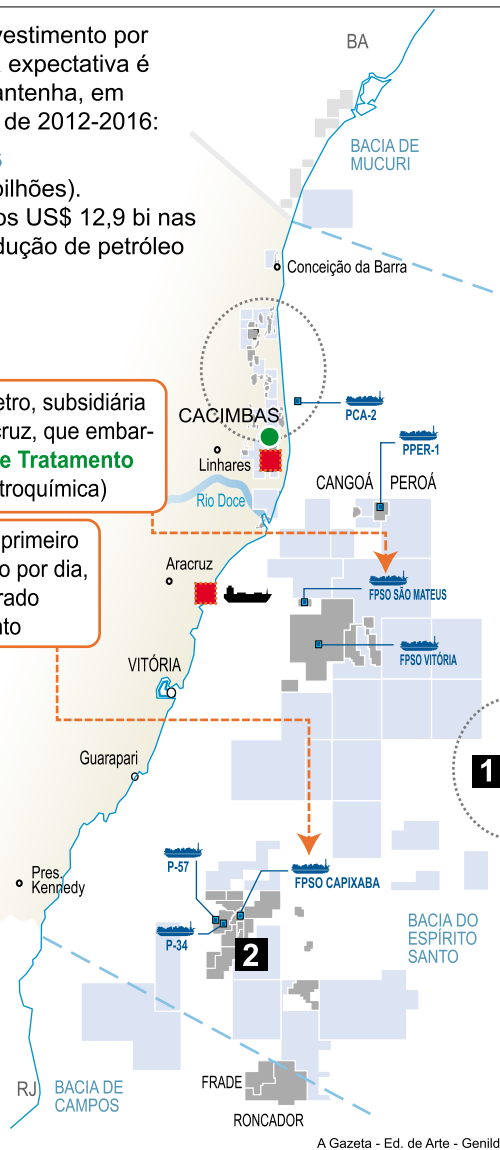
vestimento por
expectativa é
antenha, em
de 2012-2016:
s
bilhões).
os US$ 12,9 bi nas
dução de petróleo

etro, subsidiária
ruz, que embar-
e Tratamento
troquímica)

primeiro
o por dia,
rado
nto

BA
BACIA DE
MUCURI
Conceição da Barra
PCA-2
CACIMBAS
PPER-1
Linhares
CANGOÁ
PEROÁ
Rio Doce
Aracruz
FPSO SÃO MATEUS
FPSO VITÓRIA
VITÓRIA
1
Guarapari
P-57
FPSO CAPIXABA
Pres. Kennedy
P-34
2
BACIA DO
ESPÍRITO
SANTO
RJ
BACIA DE
CAMPOS
FRADE
RONCADOR
A Gazeta - Ed. de Arte - Genild